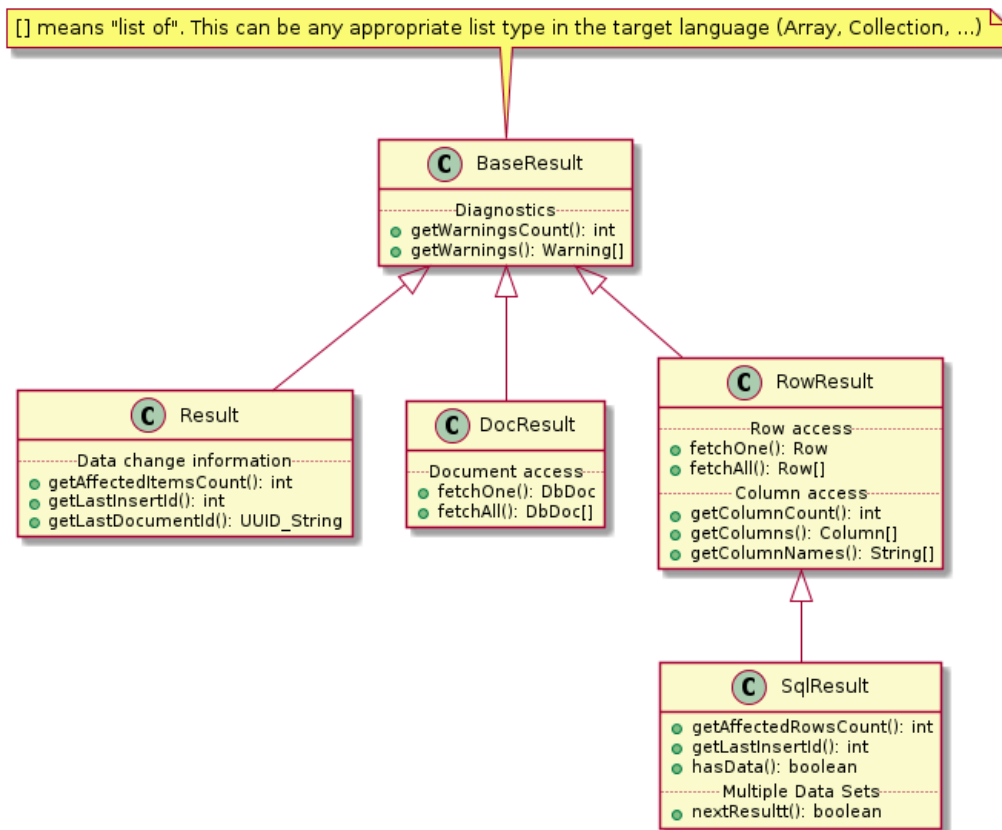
[] means "list of". This can be any appropriate list type in the target language (Array, Collection, ...)

C BaseResult
Diagnostics
getWarningsCount(): int
getWarnings(): Warning[]

C Result
Data change information
getAffectedItemsCount(): int
getLastInsertId(): int
getLastDocumentId(): UUID_String

C DocResult
Document access
fetchOne(): DbDoc
fetchAll(): DbDoc[]

C RowResult
Row access
fetchOne(): Row
fetchAll(): Row[]
Column access
getColumnCount(): int
getColumns(): Column[]
getColumnNames(): String[]

C SqlResult
getAffectedRowsCount(): int
getLastInsertId(): int
hasData(): boolean
Multiple Data Sets
nextResultt(): boolean